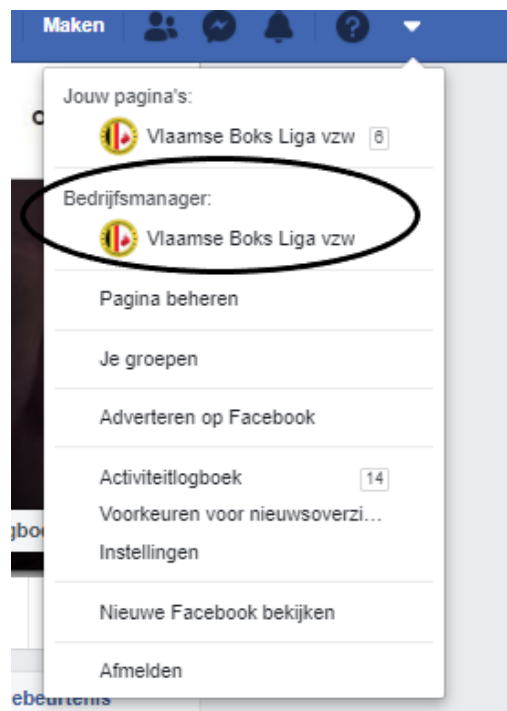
Maken

Jouw pagina's:

Vlaamse Boks Liga vzw 6

Bedrijfsmanager:

Vlaamse Boks Liga vzw

Pagina beheren

Je groepen

Adverteren op Facebook

Activiteitlogboek 14

Voorkeuren voor nieuwsoverzi…

Instellingen

Nieuwe Facebook bekijken

Afmelden

c

gbo

ebeurtenis